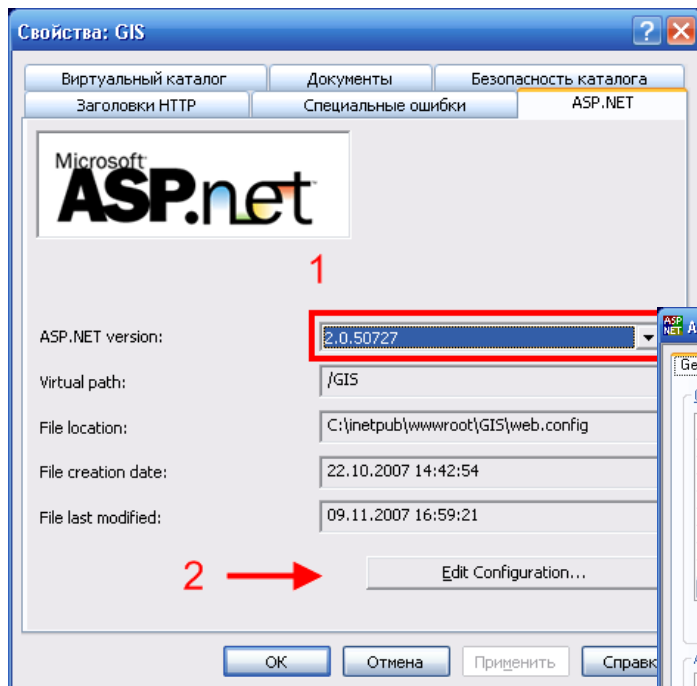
Свойства: GIS

Виртуальный каталог | Документы | Безопасность каталога
Заголовки HTTP | Специальные ошибки | ASP.NET

Microsoft
ASP.net

1

ASP.NET version: 2.0.50727

Virtual path: /GIS

File location: C:\inetpub\wwwroot\GIS\web.config

File creation date: 22.10.2007 14:42:54

File last modified: 09.11.2007 16:59:21

2

Edit Configuration...

OK | Отмена | Применить | Справк

ASP NET A
Ge